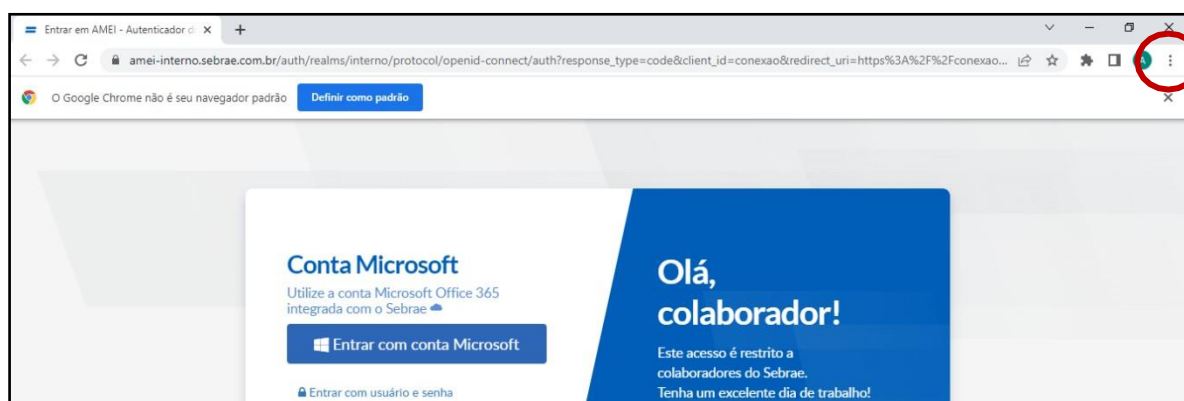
Entrar em AMEI - Autenticador d ×
+
amei-interno.sebrae.com.br/auth/realms/interno/protocol/openid-connect/auth?response_type=code&client_id=conexao&redirect_uri=https%3A%2F%2Fconexao...
A
O Google Chrome não é seu navegador padrão
Definir como padrão
×

Conta Microsoft
Utilize a conta Microsoft Office 365 integrada com o Sebrae
Entrar com conta Microsoft
Entrar com usuário e senha

Olá, colaborador!
Este acesso é restrito a colaboradores do Sebrae.
Tenha um excelente dia de trabalho!